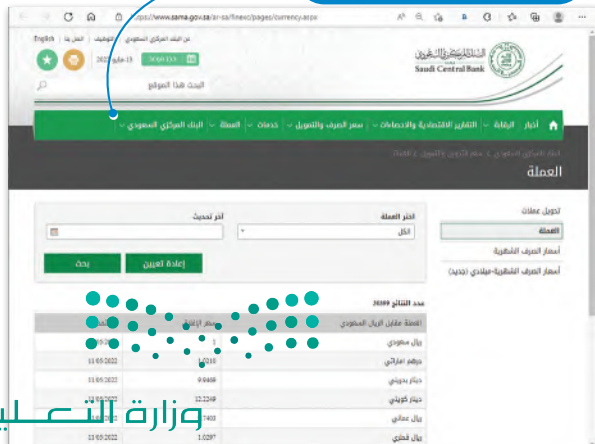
https://www.sama.gov.sa/ar-sa/finexc/pages/currency.aspx

English | اتصل بنا | التوظيف | عن البنك المركزي السعودي

8000-133 | 2022 مايو 15

البحث هذا الموقع

البنك المركزي السعودي
Saudi Central Bank

أخبار | الرقابة | التقارير الاقتصادية والإحصاءات | سعر الصرف والتحويل | خدمات | العملة | البنك المركزي السعودي

البنك المركزي السعودي > سعر الصرف والتحويل > العملة

العملة

تحويل عملات
العملة
أسعار الصرف الشهرية
أسعار الصرف الشهرية-ميلادي (جديد)

اختر العملة
الكل

آخر تحديث

إعادة تعيين
بحث

عدد النتائج 20309

| العملة مقابل الريال السعودي | سعر الإعادة | التاريخ |
|---|---|---|
| ريال سعودي | 1 | 11/05/2022 |
| درهم اماراتي | 1.0210 | 11/05/2022 |
| دينار بحريني | 9.9469 | 11/05/2022 |
| دينار كويتي | 12.2249 | 11/05/2022 |
| ريال عماني | 9.7403 | 11/05/2022 |
| ريال قطري | 1.0297 | 11/05/2022 |

وزارة التعليم